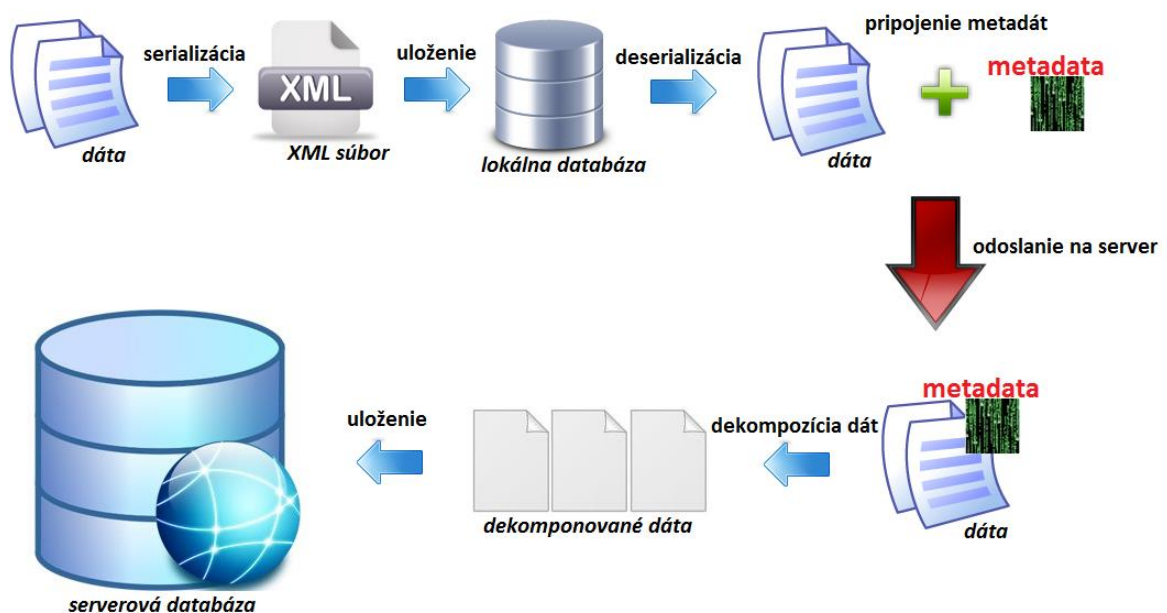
serializácia

XML

uloženie

deserializácia

pripojenie metadát

metadata

dáta

XML súbor

lokálna databáza

dáta

odoslanie na server

metadata

uloženie

dekompozícia dát

dekomponované dáta

dáta

serverová databáza